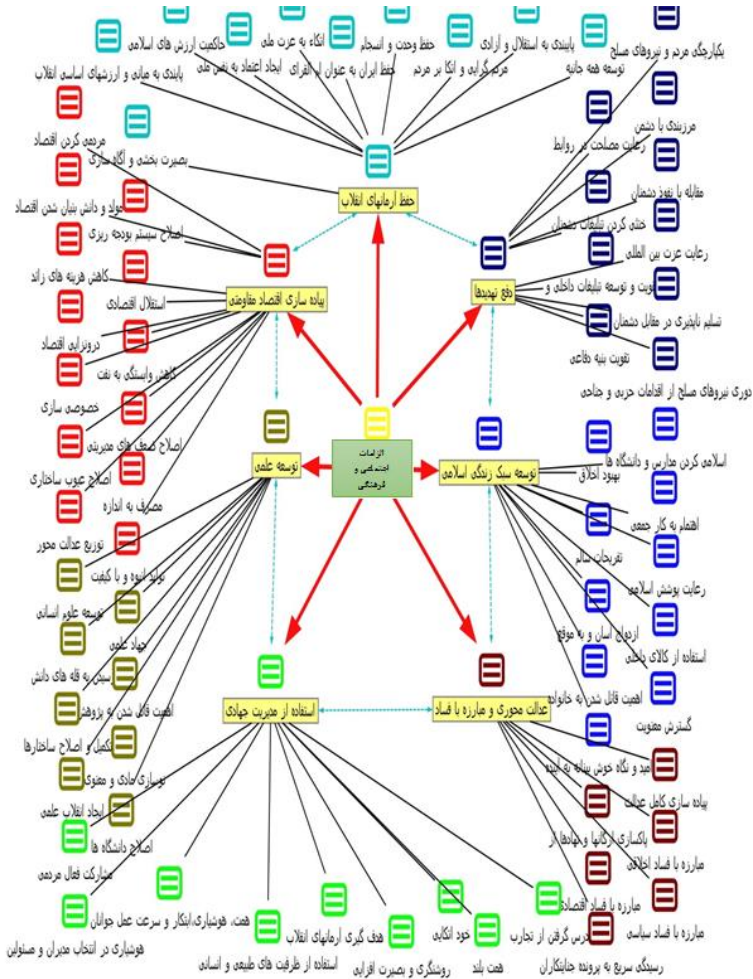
الزامات اجتماعی و فرهنگی

حفظ آرمانهای انقلاب

حاکمیت ارزش های اسلامی
اتکاء به عزت ملی
حفظ وحدت و انسجام
پایبندی به استقلال و آزادی
توسعه همه جانبه
پایبندی به مبانی و ارزشهای اساسی انقلاب
ایجاد اعتماد به نفس ملی
حفظ ایران به عنوان ام القرای
مردم گرایی و اتکا بر مردم
بصیرت بخشی و آگاه سازی

دفع تهدیدها

یکپارچگی مردم و نیروهای مسلح
مرزبندی با دشمن
رعایت مصلحت در روابط
مقابله با نفوذ دشمنان
خنثی کردن تبلیغات دشمنان
رعایت عزت بین المللی
تقویت و توسعه تبلیغات داخلی و
تسلیم ناپذیری در مقابل دشمنان
تقویت بنیه دفاعی
دوری نیروهای مسلح از اقدامات حزبی و جناحی

پیاده سازی اقتصاد مقاومتی

مردمی کردن اقتصاد
تولید و دانش بنیان شدن اقتصاد
اصلاح سیستم بودجه ریزی
کاهش هزینه های زائد
استقلال اقتصادی
درونزایی اقتصاد
کاهش وابستگی به نفت
خصوصی سازی
اصلاح ضعف های مدیریتی
اصلاح عیوب ساختاری
مصرف به اندازه
توزیع عدالت محور

توسعه علمی

تولید انبوه و با کیفیت
توسعه علوم انسانی
جهاد علمی
رسیدن به قله های دانش
اهمیت قائل شدن به پژوهش
تکمیل و اصلاح ساختارها
توسازی مادی و معنوی
ایجاد انقلاب علمی

توسعه سبک زندگی اسلامی

اسلامی کردن مدارس و دانشگاه ها
بهبود اخلاق
اهتمام به کار جمعی
تفریحات سالم
رعایت پوشش اسلامی
ازدواج آسان و به موقع
استفاده از کالای داخلی
اهمیت قائل شدن به خانواده
گسترش معنویت

استفاده از مدیریت جهادی

اصلاح دانشگاه ها
مشارکت فعال مردمی
هوشیاری در انتخاب مدیران و مسئولین
همت، هوشیاری،ابتکار و سرعت عمل جوانان
استفاده از ظرفیت های طبیعی و انسانی
هدف گیری آرمانهای انقلاب
روشنگری و بصیرت افزایی
خود اتکایی
همت بلند
درس گرفتن از تجارب

عدالت محوری و مبارزه با فساد

امید و نگاه خوش بینانه به آینده
پیاده سازی کامل عدالت
پاکسازی ارگانها و نهادها از
مبارزه با فساد اخلاقی
مبارزه با فساد اقتصادی
مبارزه با فساد سیاسی
رسیدگی سریع به پرونده جنایتکاران